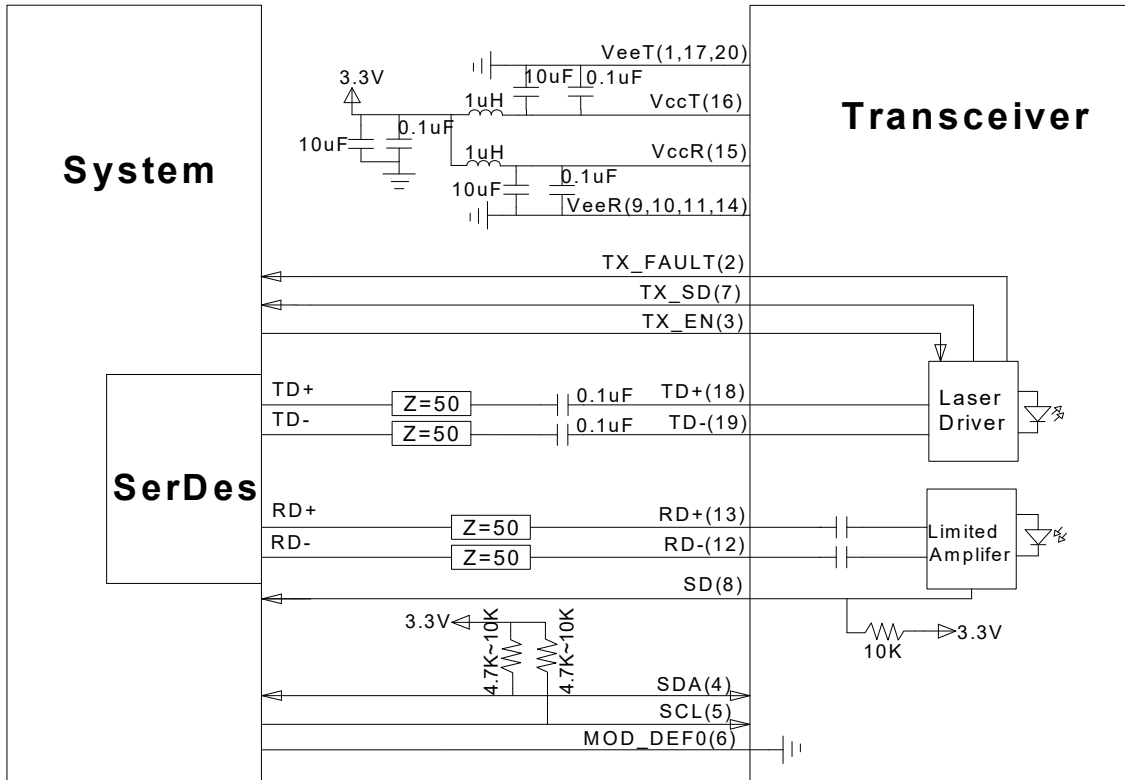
System

Transceiver

3.3V

10uF

0.1uF

1uH

1uH

10uF

0.1uF

VeeT(1,17,20)

VccT(16)

VccR(15)

10uF

0.1uF

VeeR(9,10,11,14)

TX_FAULT(2)

TX_SD(7)

TX_EN(3)

TD+

Z=50

0.1uF

TD+(18)

TD-

Z=50

0.1uF

TD-(19)

Laser Driver

SerDes

RD+

Z=50

RD+(13)

RD-

Z=50

RD-(12)

Limited Amplifer

SD(8)

10K

3.3V

3.3V

4.7K~10K

4.7K~10K

SDA(4)

SCL(5)

MOD_DEF0(6)